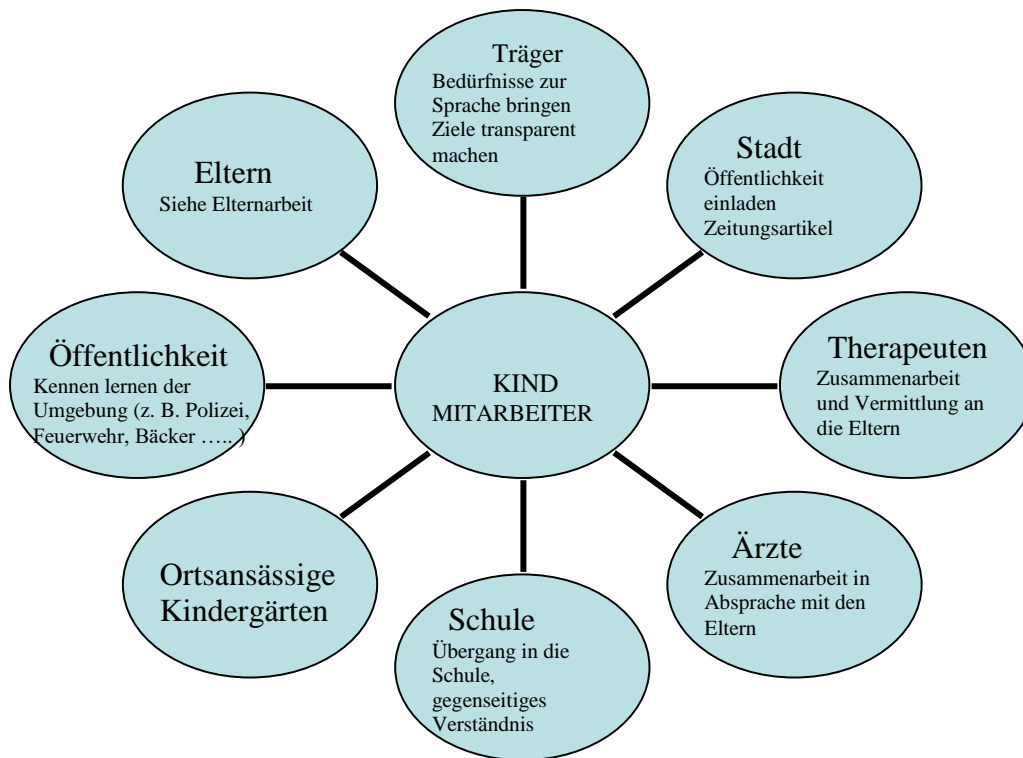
Träger
Bedürfnisse zur Sprache bringen Ziele transparent machen

Eltern
Siehe Elternarbeit

Stadt
Öffentlichkeit einladen Zeitungsartikel

Öffentlichkeit
Kennen lernen der Umgebung (z. B. Polizei, Feuerwehr, Bäcker …..)

KIND
MITARBEITER

Therapeuten
Zusammenarbeit und Vermittlung an die Eltern

Ortsansässige Kindergärten

Ärzte
Zusammenarbeit in Absprache mit den Eltern

Schule
Übergang in die Schule, gegenseitiges Verständnis